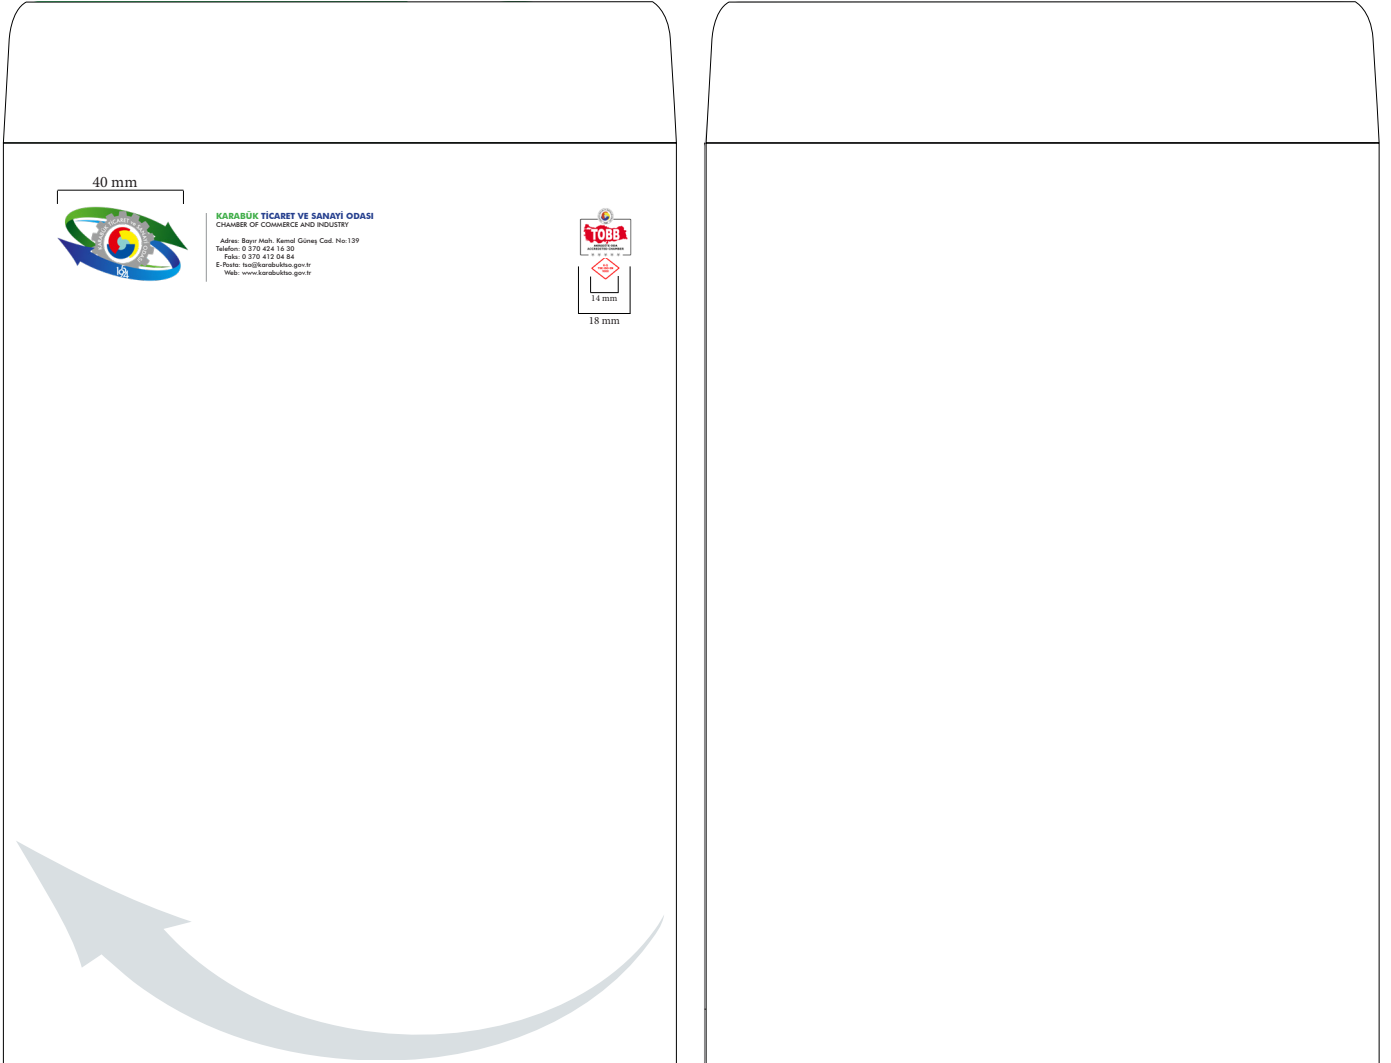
40 mm

KARABÜK TİCARET VE SANAYİ ODASI
CHAMBER OF COMMERCE AND INDUSTRY

Adres: Bayır Mah. Kemal Güneş Cad. No:139
Telefon: 0 370 424 16 30
Faks: 0 370 412 04 84
E-Posta: tso@karabuktso.gov.tr
Web: www.karabuktso.gov.tr

TOBB

14 mm

18 mm